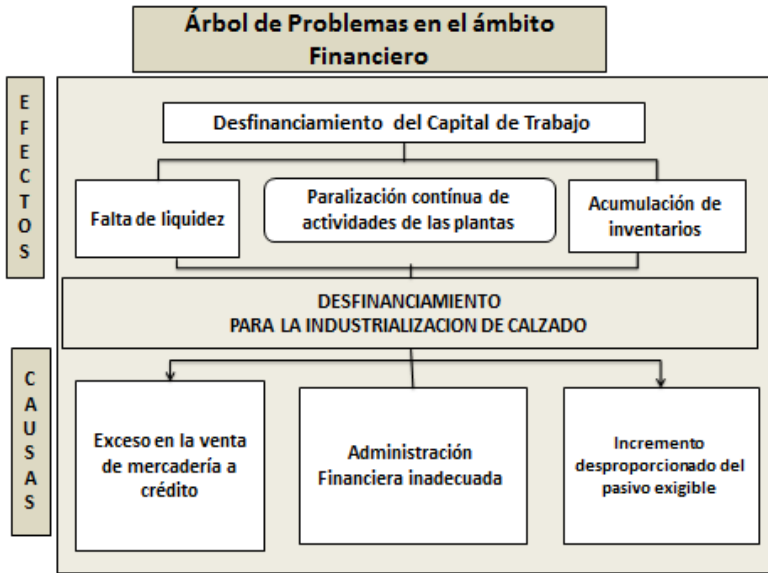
Árbol de Problemas en el ámbito Financiero

EFECTOS

Desfinanciamiento del Capital de Trabajo

Falta de liquidez

Paralización contínua de actividades de las plantas

Acumulación de inventarios

DESFINANCIAMIENTO
PARA LA INDUSTRIALIZACION DE CALZADO

CAUSAS

Exceso en la venta de mercadería a crédito

Administración Financiera inadecuada

Incremento desproporcionado del pasivo exigible